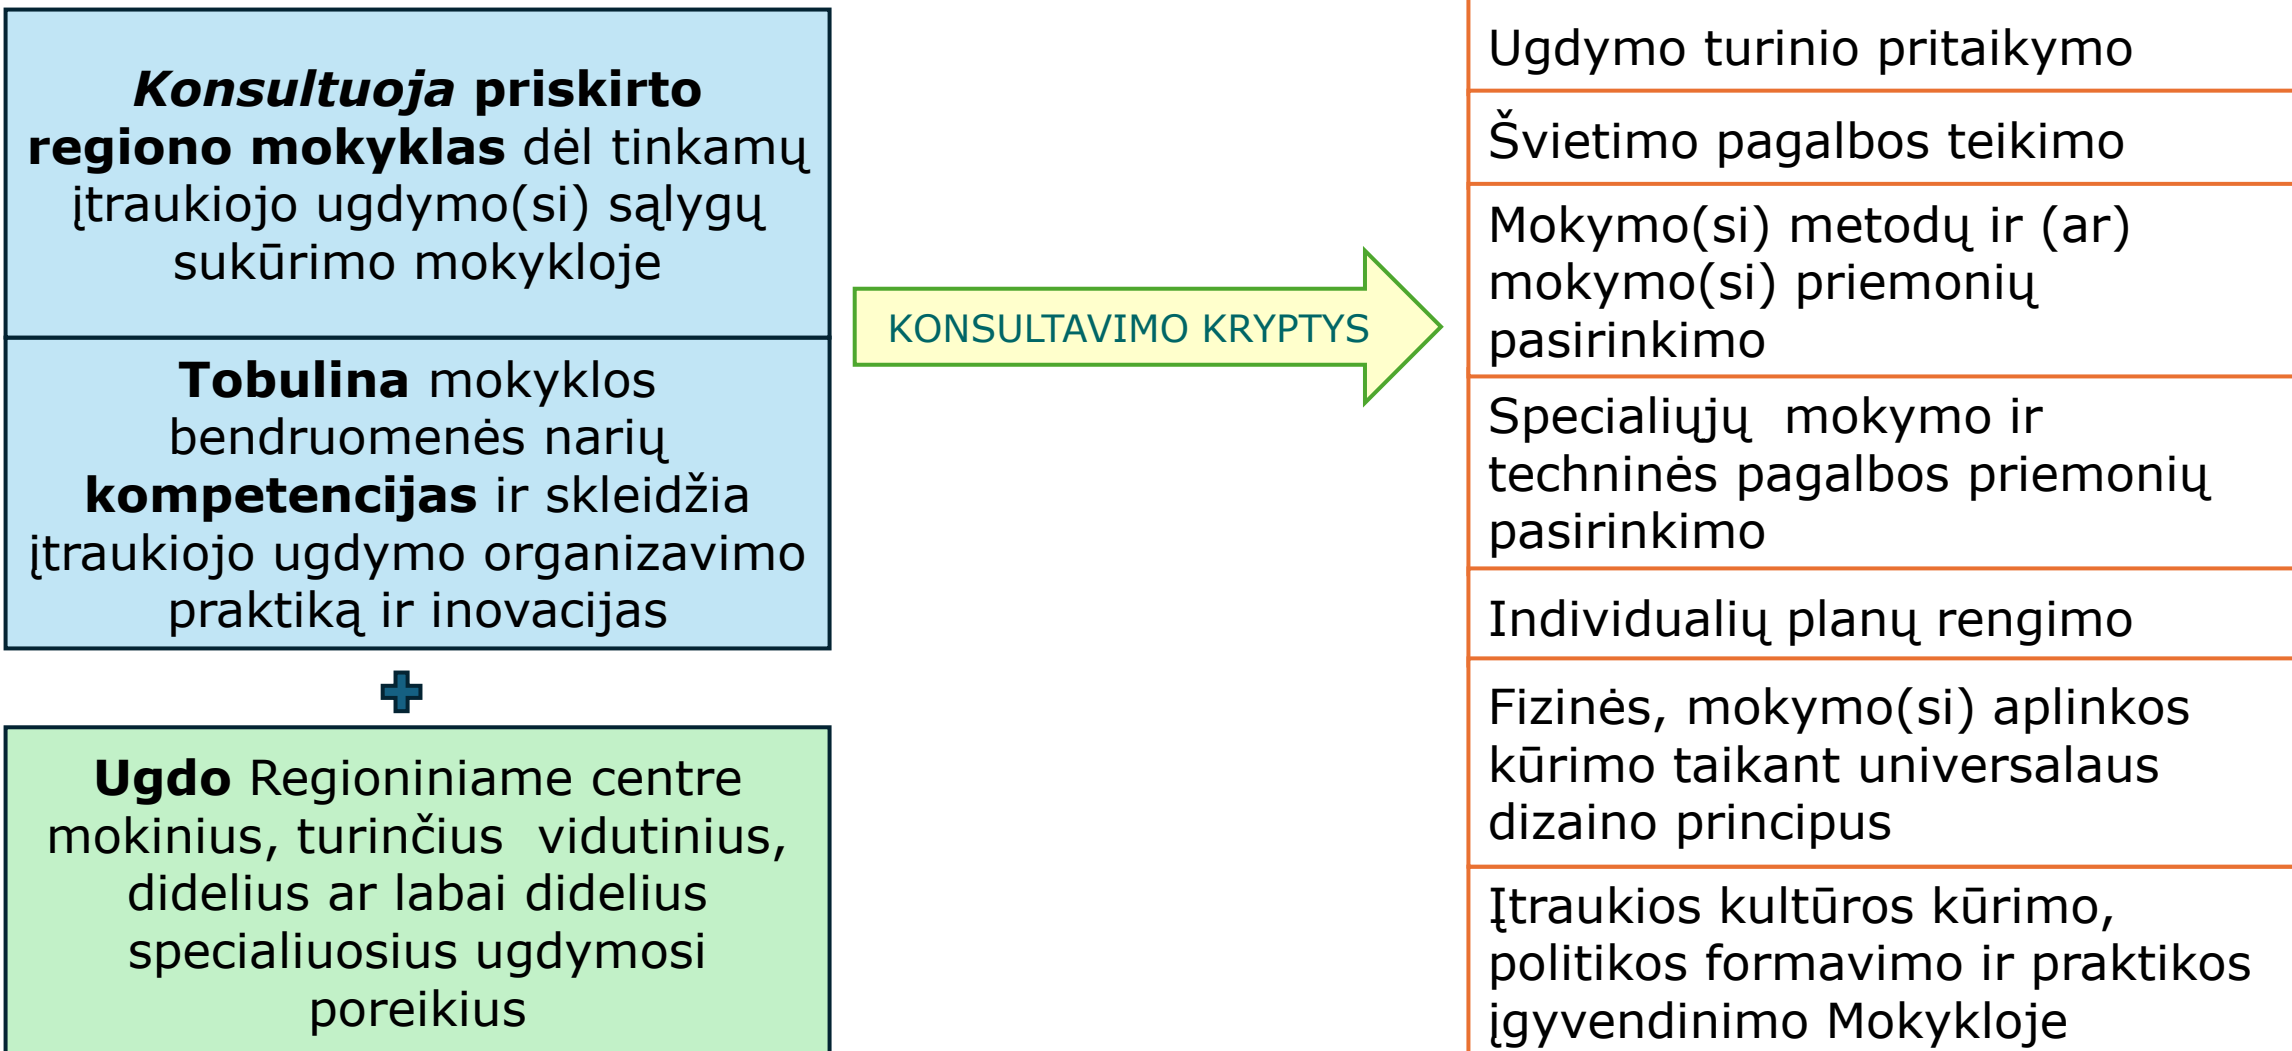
Konsultuoja priskirto regiono mokyklas dėl tinkamų įtraukiojo ugdymo(si) sąlygų sukūrimo mokykloje

Tobulina mokyklos bendruomenės narių kompetencijas ir skleidžia įtraukiojo ugdymo organizavimo praktiką ir inovacijas

Ugdo Regioniniame centre mokinius, turinčius vidutinius, didelius ar labai didelius specialiuosius ugdymosi poreikius

KONSULTAVIMO KRYPTYS

Ugdymo turinio pritaikymo

Švietimo pagalbos teikimo

Mokymo(si) metodų ir (ar) mokymo(si) priemonių pasirinkimo

Specialiųjų mokymo ir techninės pagalbos priemonių pasirinkimo

Individualių planų rengimo

Fizinės, mokymo(si) aplinkos kūrimo taikant universalaus dizaino principus

Įtraukios kultūros kūrimo, politikos formavimo ir praktikos įgyvendinimo Mokykloje